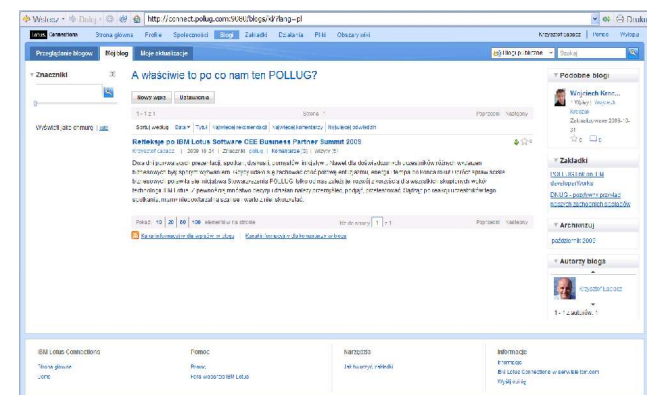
Wstecz · Dalej · http://connect.pollug.com:9081/blogs/k/?lang=pl Drukuj

Lotus Connections Strona główna Profile Społeczności Blogi Zakładki Działania Pliki Obszary akt Krzysztof Łacek Pomoc Wyloguj

Przeglądanie blogów Mój blog Moje aktualizacje Blogi publiczne Szukaj

Znaczniki

Wyświetl jako chmurę | lista

A właściwie to po co nam ten POLLUG?

Nowy wpis Ustawienia

1 - 1 z 1 Strona 1 Poprzedni Następny

Sortuj według: Data Tytuł Najwięcej rekomendacji Najwięcej komentarzy Najczęściej odwiedzane

Refleksje po IBM Lotus Software CEE Business Partner Summit 2009

Krzysztof Łacek | 2009-10-31 | Znaczniki: pollug | Rekomenduj (0) | Wizyty (0)

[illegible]

Pokaż 10 20 50 100 elementów na stronie Poprzedni Następny

Kanał informacyjny dla wpisów w blogu Kanał informacyjny dla komentarzy w blogu

Podobne blogi

Wojciech Kosc...
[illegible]

Zakładki

POLLUG.ORG.PL developerWorks
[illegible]

Archiwizuj

październik 2009

Autorzy blogu

Krzysztof Łacek

1 - 1 z wszystkich 1

IBM Lotus Connections
Strona główna
Blogi

Pomoc
Pomoc
Forum wsparcia IBM Lotus

Narzędzia
Informacje o zakładkach

Informacje
Informacje
IBM Lotus Connections w serwisie ibm.com
Wyślij uwagi